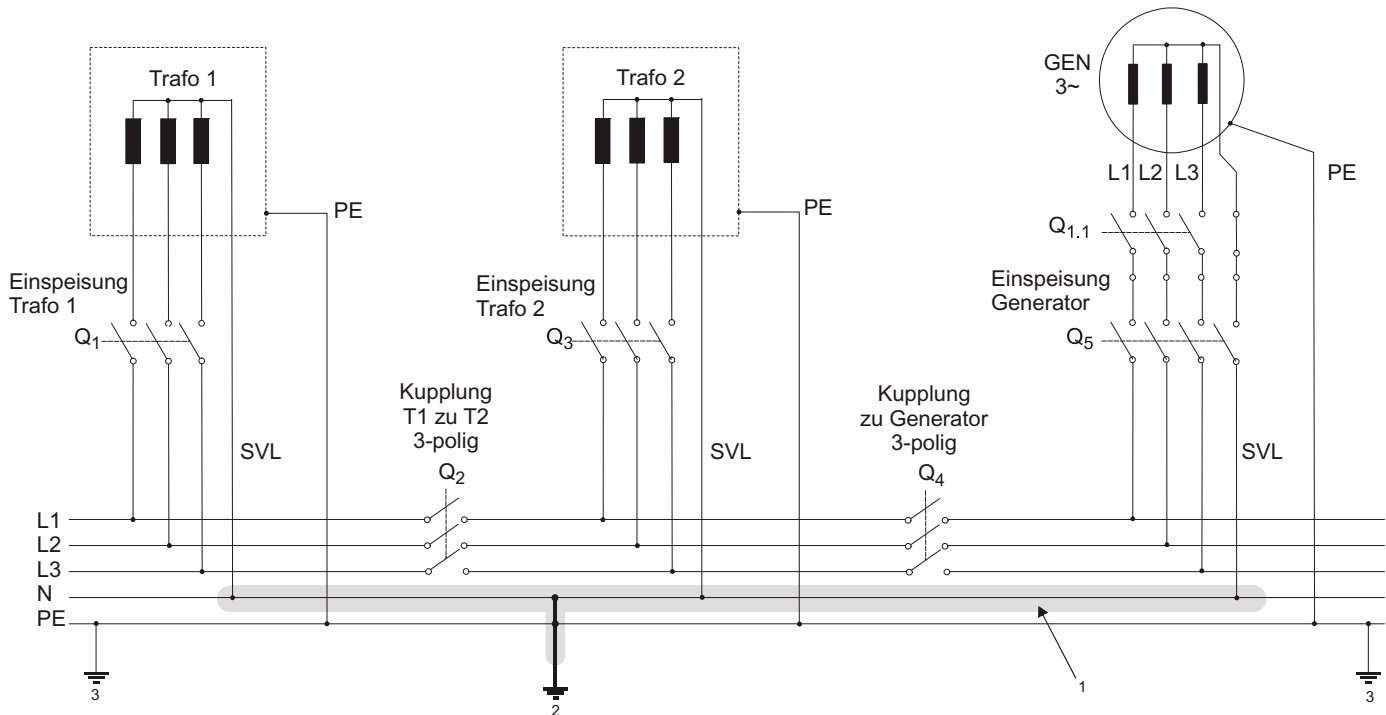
Trafo 1

PE

Einspeisung Trafo 1

$Q_1$

SVL

Kupplung T1 zu T2 3-polig

$Q_2$

Trafo 2

PE

Einspeisung Trafo 2

$Q_3$

SVL

Kupplung zu Generator 3-polig

$Q_4$

GEN 3~

L1 L2 L3

PE

$Q_{1.1}$

Einspeisung Generator

$Q_5$

SVL

L1
L2
L3
N
PE

3

2

1

3